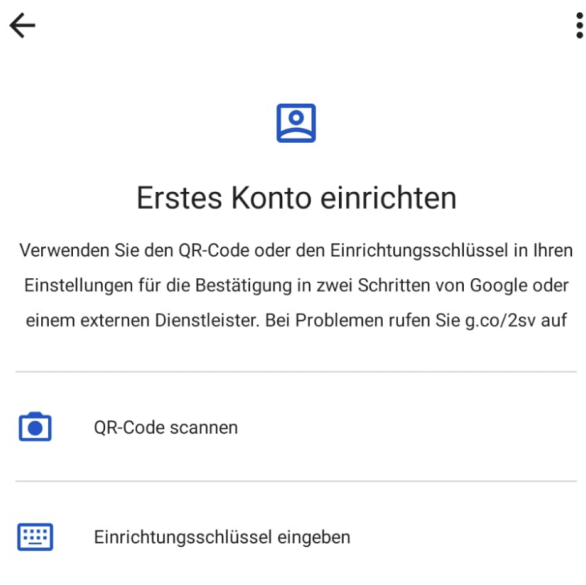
Erstes Konto einrichten

Verwenden Sie den QR-Code oder den Einrichtungsschlüssel in Ihren Einstellungen für die Bestätigung in zwei Schritten von Google oder einem externen Dienstleister. Bei Problemen rufen Sie g.co/2sv auf

QR-Code scannen

Einrichtungsschlüssel eingeben